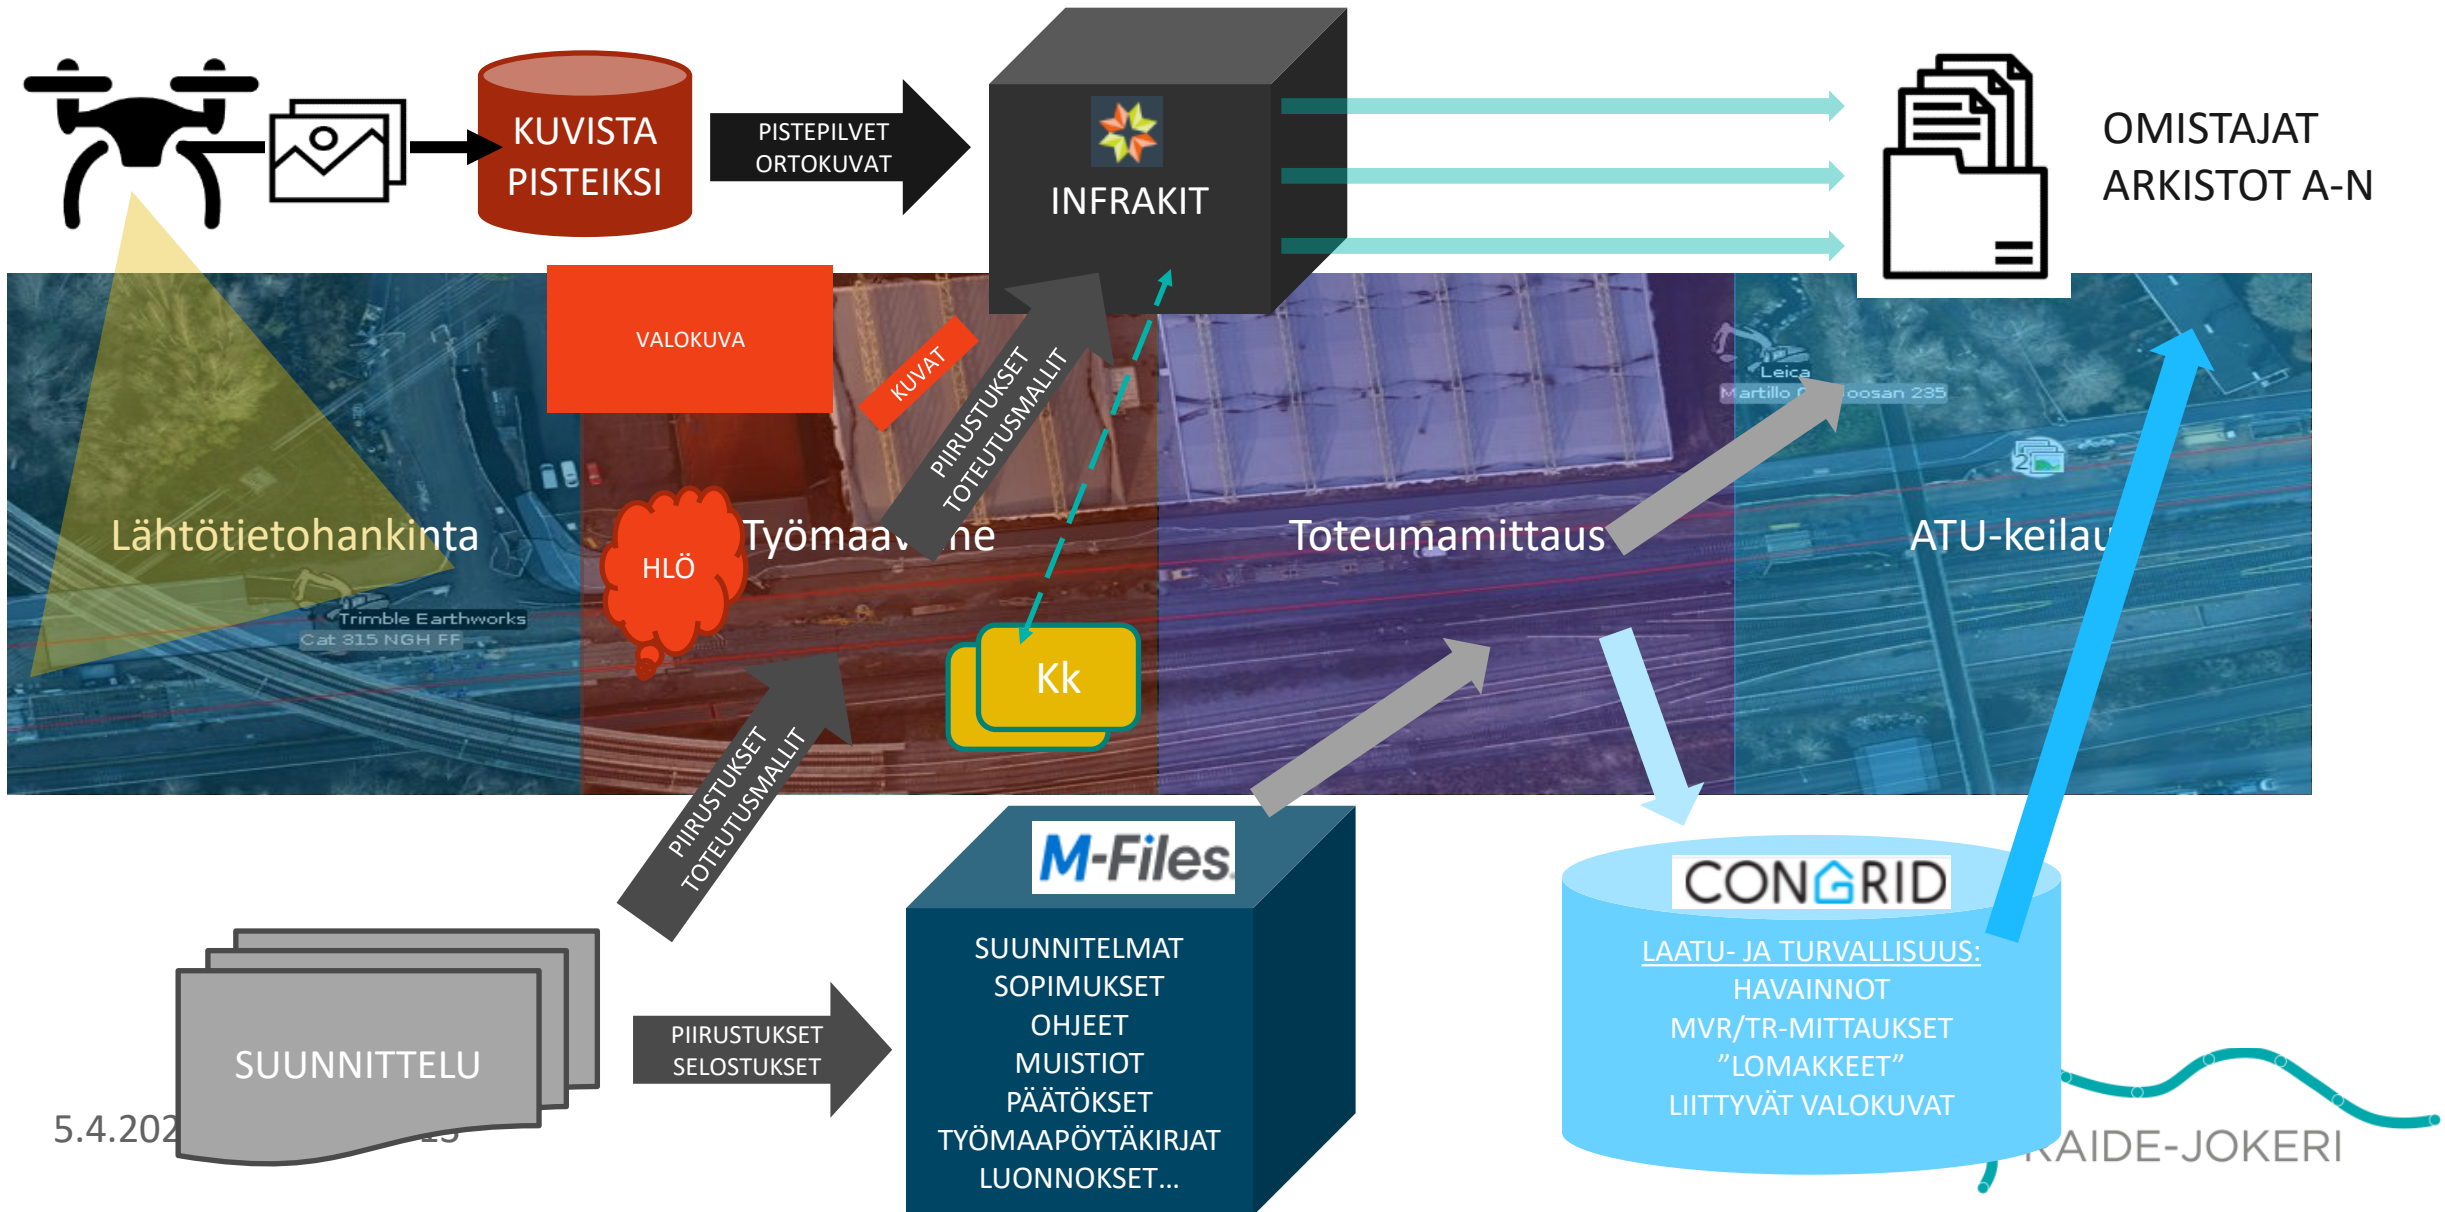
KUVISTA PISTEIKSI

PISTEPILVET ORTOKUVAT

INFRAKIT

OMISTAJAT ARKISTOT A-N

VALOKUVA

KUVAT

PIIRUSTUKSET TOTEUTUSMALLIT

Lähtötietohankinta

Trimble Earthworks
Cat 815 NGH FF

HLÖ

Työmaa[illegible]ne

Toteumamittaus

Leica
Martillo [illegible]oosan 235

ATU-keilau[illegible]

Kk

PIIRUSTUKSET TOTEUTUSMALLIT

M-Files

SUUNNITELMAT
SOPIMUKSET
OHJEET
MUISTIOT
PÄÄTÖKSET
TYÖMAAPÖYTÄKIRJAT
LUONNOKSET...

CONGRID

LAATU- JA TURVALLISUUS:
HAVAINNOT
MVR/TR-MITTAUKSET
”LOMAKKEET”
LIITTYVÄT VALOKUVAT

SUUNNITTELU

PIIRUSTUKSET SELOSTUKSET

5.4.202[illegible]

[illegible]AIDE-JOKERI